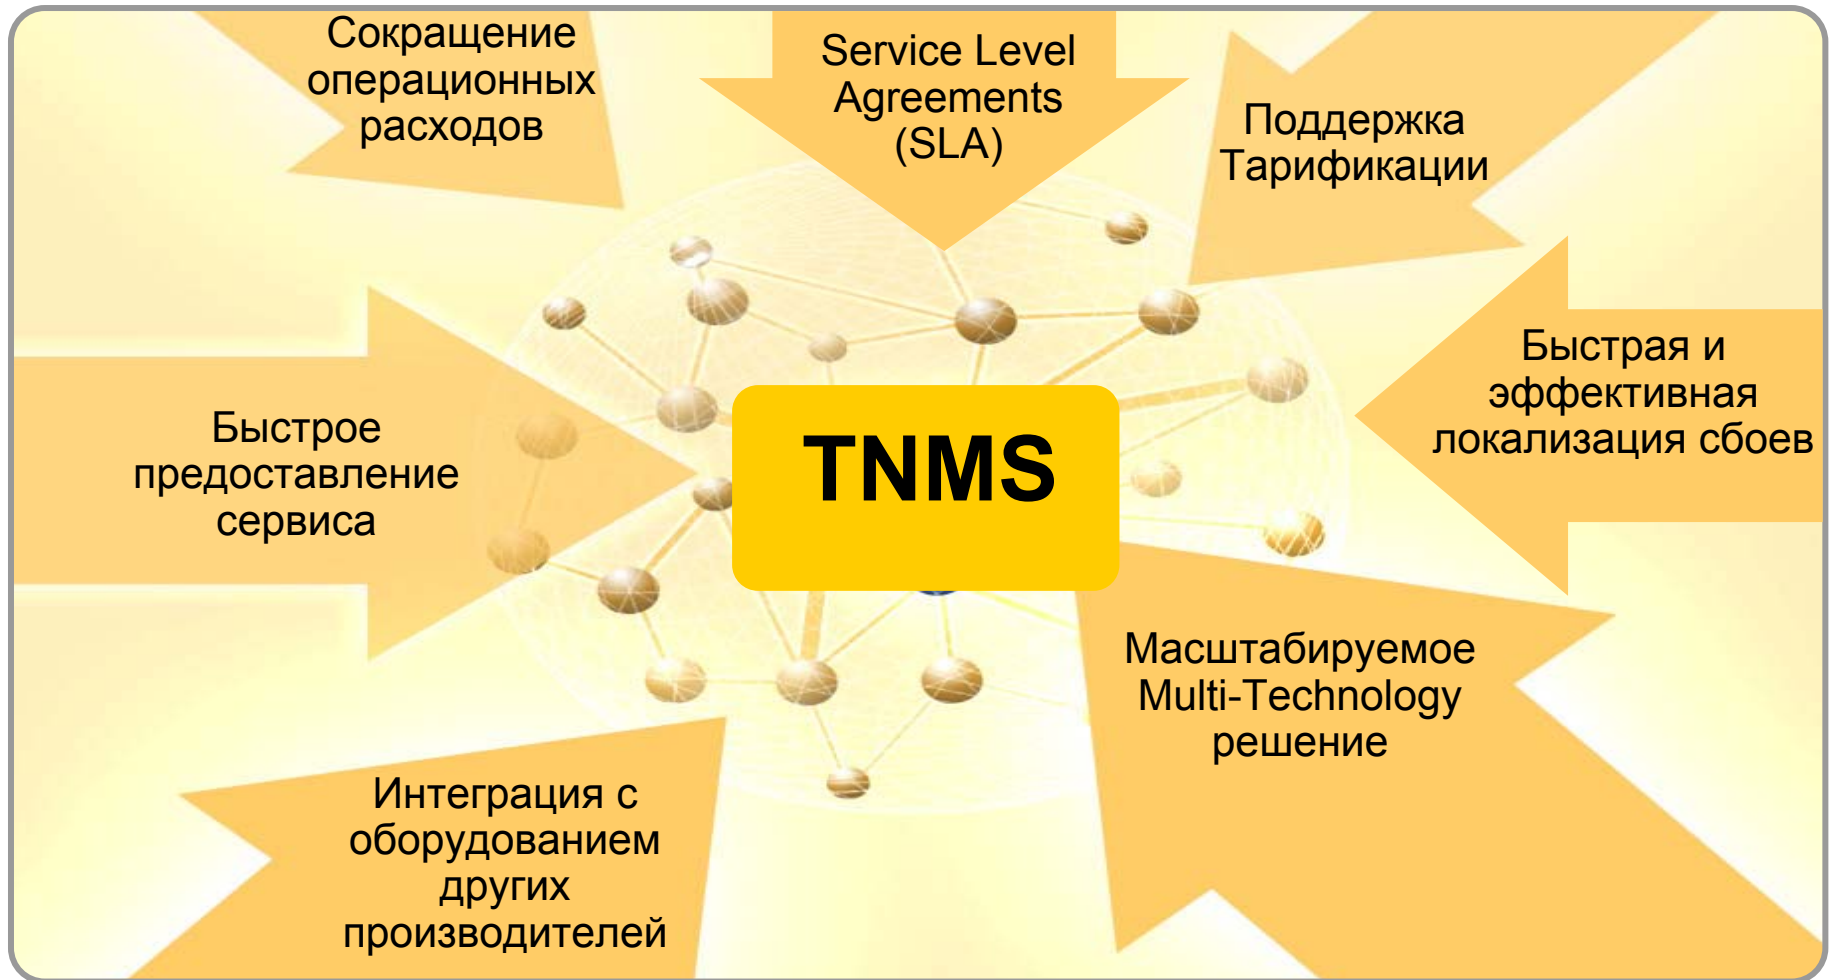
Сокращение операционных расходов

Service Level Agreements (SLA)

Поддержка Тарификации

Быстрое предоставление сервиса

TNMS

Быстрая и эффективная локализация сбоев

Масштабируемое Multi-Technology решение

Интеграция с оборудованием других производителей